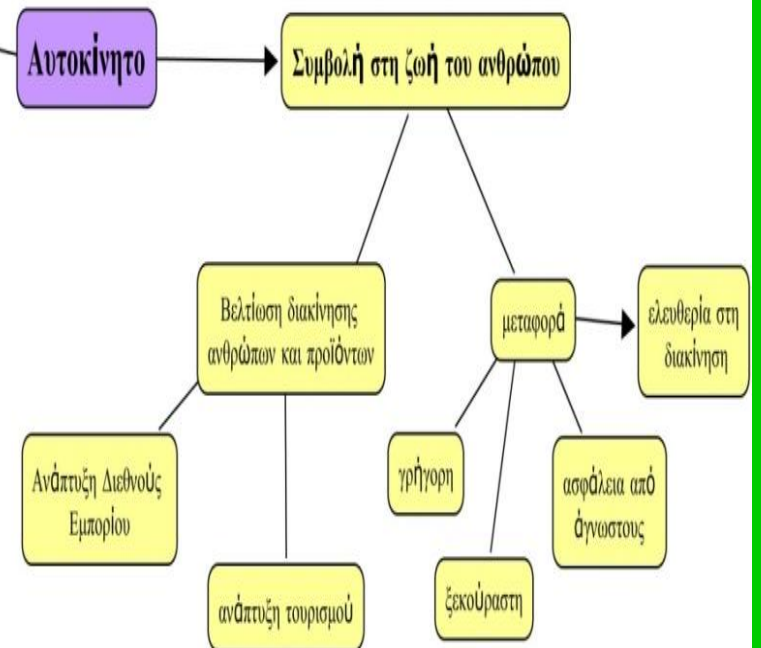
Αυτοκίνητο

Συμβολή στη ζωή του ανθρώπου

Βελτίωση διακίνησης ανθρώπων και προϊόντων

μεταφορά

ελευθερία στη διακίνηση

Ανάπτυξη Διεθνούς Εμπορίου

γρήγορη

ασφάλεια από άγνωστους

ξεκούραστη

ανάπτυξη τουρισμού